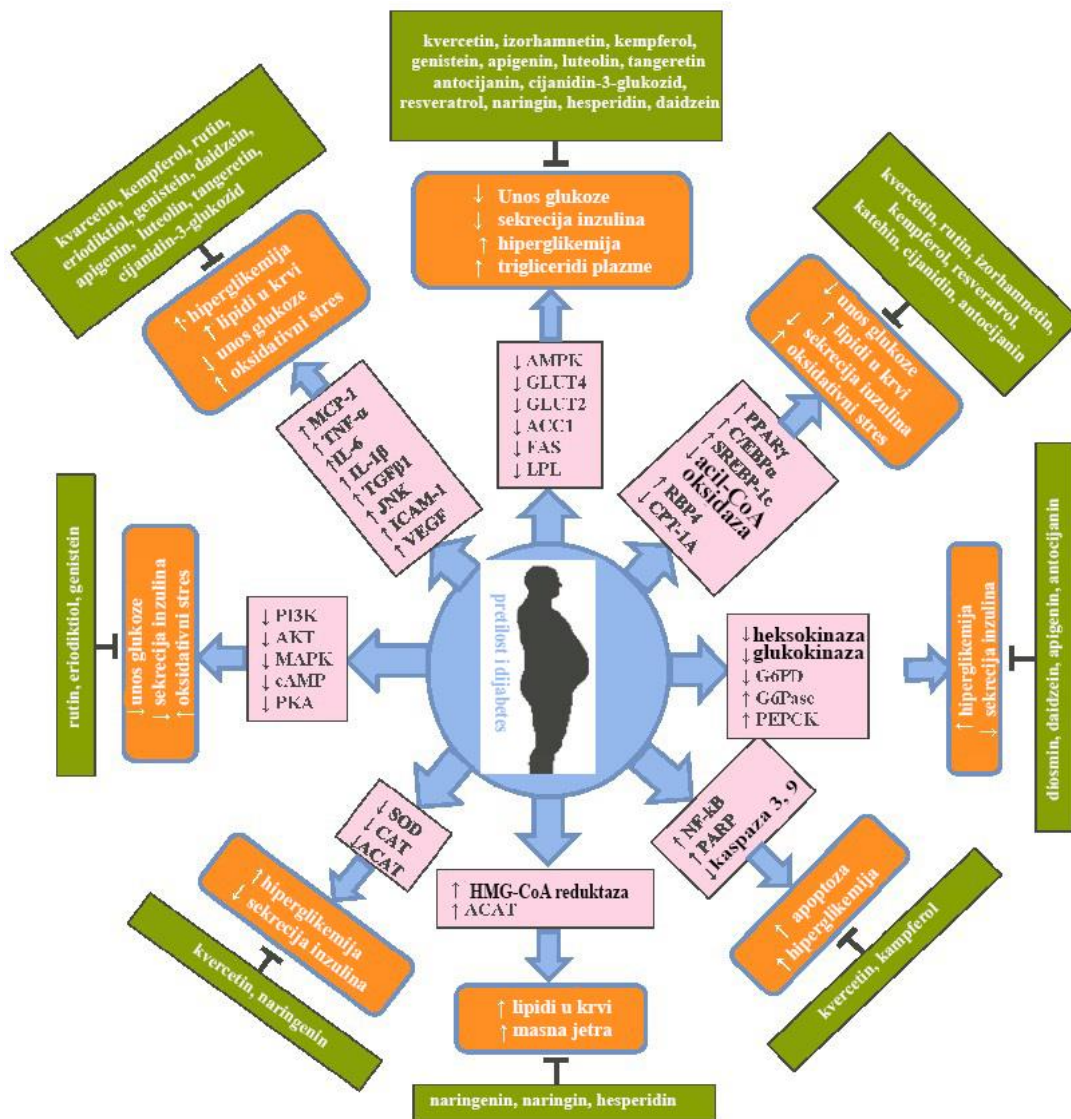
kvercetin, izorhamnetin, kempferol, genistein, apigenin, luteolin, tangeretin antocijanin, cijanidin-3-glukozid, resveratrol, naringin, hesperidin, daidzein

↓ Unos glukoze
↓ sekrecija inzulina
↑ hiperglikemija
↑ trigliceridi plazme

↓ AMPK
↓ GLUT4
↓ GLUT2
↓ ACC1
↓ FAS
↓ LPL

kvercetin, kempferol, rutin, eriodiktiol, genistein, daidzein, apigenin, luteolin, tangeretin, cijanidin-3-glukozid

↑ hiperglikemija
↑ lipidi u krvi
↓ unos glukoze
↑ oksidativni stres

↑ MCP-1
↑ TNF-α
↑ IL-6
↑ IL-1β
↑ TGFβ1
↑ JNK
↑ ICAM-1
↑ VEGF

kvercetin, rutin, izorhamnetin, kempferol, resveratrol, katehin, cijanidin, antocijanin

↓ unos glukoze
↑ lipidi u krvi
↓ sekrecija inzulina
↑ oksidativni stres

↑ PPARγ
↑ C/EBPα
↑ SREBP-1c
↓ acil-CoA oksidaza
↑ RBP4
↓ CPT-1A

rutin, eriodiktiol, genistein

↓ unos glukoze
↓ sekrecija inzulina
↑ oksidativni stres

↓ PI3K
↓ AKT
↓ MAPK
↓ cAMP
↓ PKA

pretilost i dijabetes

↓ heksokinaza
↓ glukokinaza
↓ G6PD
↑ G6Pase
↑ PEPCK

↑ hiperglikemija
↓ sekrecija inzulina

diosmin, daidzein, apigenin, antocijanin

↓ SOD
↓ CAT
↓ ACAT

↑ hiperglikemija
↓ sekrecija inzulina

kvercetin, naringenin

↑ HMG-CoA reduktaza
↑ ACAT

↑ lipidi u krvi
↑ masna jetra

naringenin, naringin, hesperidin

↑ NF-kB
↑ PARP
↓ kaspaza 3, 9

↑ apoptoza
↑ hiperglikemija

kvercetin, kampferol